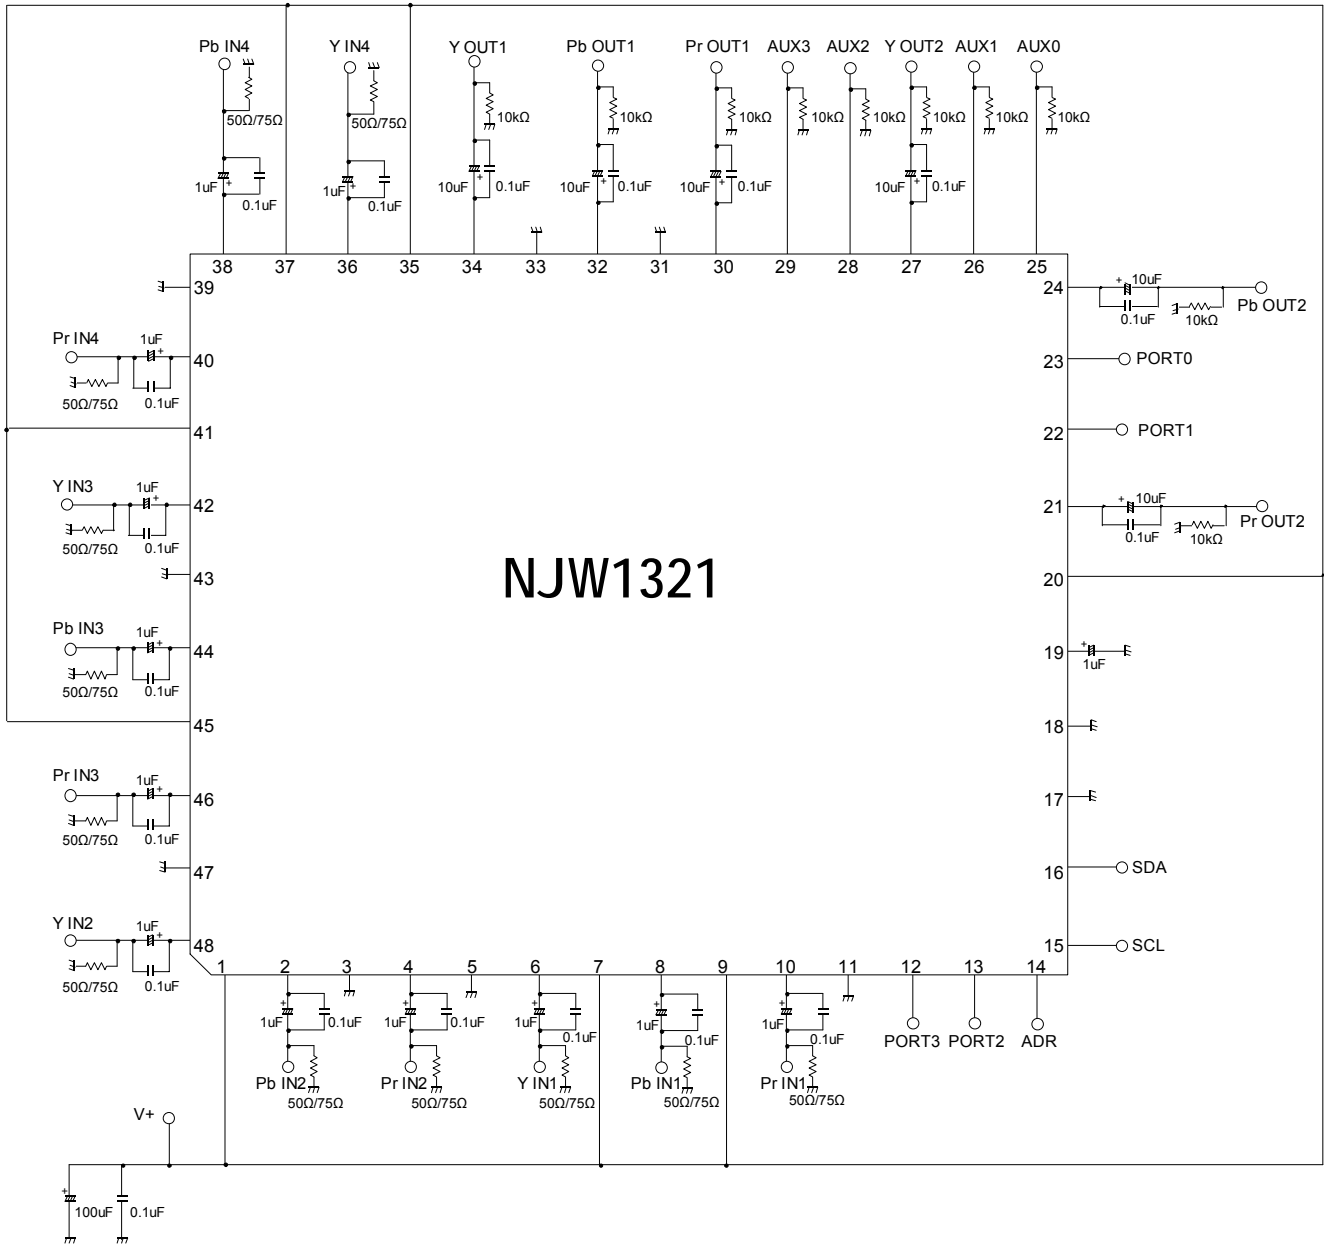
Pb IN4
50Ω/75Ω
1uF
0.1uF
Y IN4
50Ω/75Ω
1uF
0.1uF
Y OUT1
10kΩ
10uF
0.1uF
Pb OUT1
10kΩ
10uF
0.1uF
Pr OUT1
10kΩ
10uF
0.1uF
AUX3
10kΩ
AUX2
10kΩ
Y OUT2
10kΩ
10uF
0.1uF
AUX1
10kΩ
AUX0
10kΩ

38 37 36 35 34 33 32 31 30 29 28 27 26 25

39
Pr IN4
1uF
40
50Ω/75Ω
0.1uF
41
Y IN3
1uF
42
50Ω/75Ω
0.1uF
43
Pb IN3
1uF
44
50Ω/75Ω
0.1uF
45
Pr IN3
1uF
46
50Ω/75Ω
0.1uF
47
Y IN2
1uF
48
50Ω/75Ω
0.1uF

NJW1321

24
10uF
0.1uF
10kΩ
Pb OUT2
23
PORT0
22
PORT1
21
10uF
0.1uF
10kΩ
Pr OUT2
20
19
1uF
18
17
16
SDA
15
SCL

1 2 3 4 5 6 7 8 9 10 11 12 13 14

1uF
0.1uF
Pb IN2
50Ω/75Ω
1uF
0.1uF
Pr IN2
50Ω/75Ω
1uF
0.1uF
Y IN1
50Ω/75Ω
1uF
0.1uF
Pb IN1
50Ω/75Ω
1uF
0.1uF
Pr IN1
50Ω/75Ω
PORT3
PORT2
ADR

V+
100uF
0.1uF